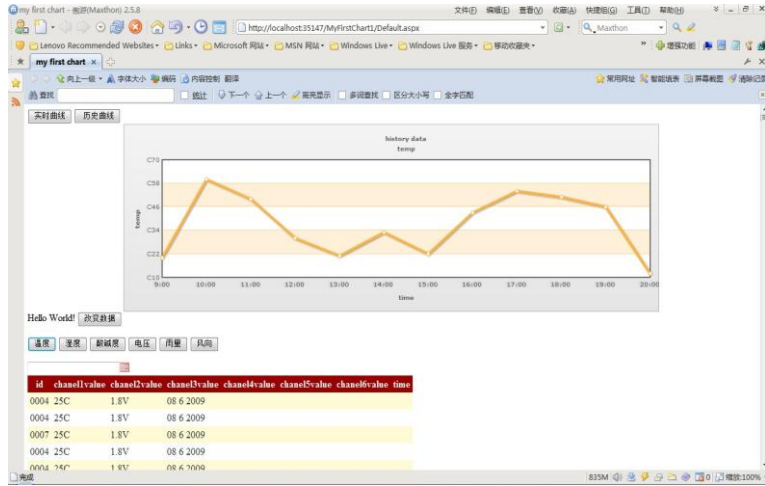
my first chart - 傲游(Maxthon) 2.5.8
文件(F) 编辑(E) 查看(V) 收藏(A) 快捷组(G) 工具(T) 帮助(H)
http://localhost:35147/MyFirstChart1/Default.aspx
Maxthon
Lenovo Recommended Websites • Links • Microsoft 网站 • MSN 网站 • Windows Live • Windows Live 服务 • 移动收藏夹 •
my first chart
向上一级 • 字体大小 • 摘码 • 内容控制 • 翻译
常用网址 智能填表 屏幕截图 清除记录
查找
能址 下一个 上一个 高亮显示 多词查找 区分大小写 全字匹配
实时曲线 历史曲线

history data
temp
C70
C58
C46
C34
C22
C10
temp
9:00 10:00 11:00 12:00 13:00 14:00 15:00 16:00 17:00 18:00 19:00 20:00
time

Hello World! 改变数据

温度 湿度 颠磁度 电压 雨量 风向

| id | chanel1value | chanel2value | chanel3value | chanel4value | chanel5value | chanel6value | time |
|---|---|---|---|---|---|---|---|
| 0004 | 25C | 1.8V | 08 6 2009 | | | | |
| 0004 | 25C | 1.8V | 08 6 2009 | | | | |
| 0007 | 25C | 1.8V | 08 6 2009 | | | | |
| 0004 | 25C | 1.8V | 08 6 2009 | | | | |
| 0004 | 25C | 1.8V | 08 6 2009 | | | | |

完成
835M 缩放100%